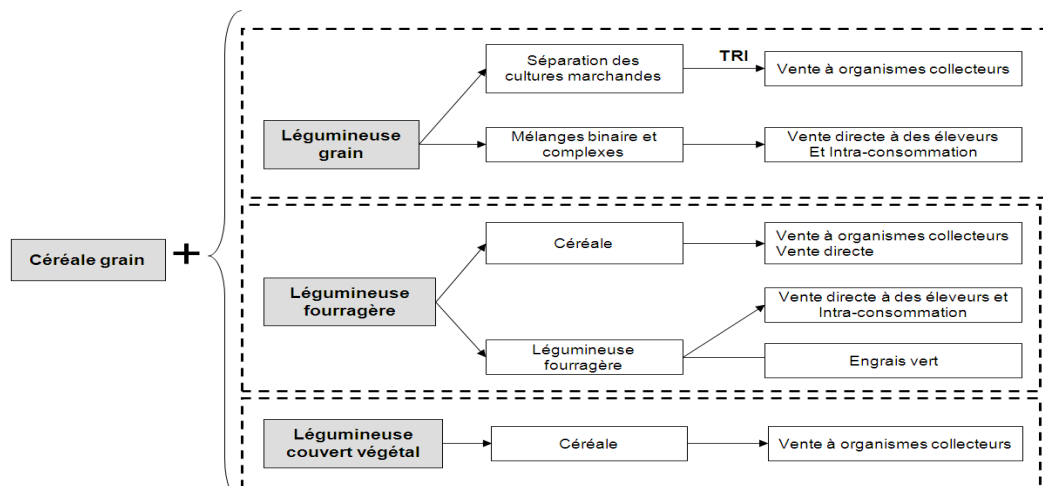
Céréale grain

+

Légumineuse grain

Séparation des cultures marchandes

TRI

Vente à organismes collecteurs

Mélanges binaire et complexes

Vente directe à des éleveurs Et Intra-consommation

Légumineuse fourragère

Céréale

Vente à organismes collecteurs Vente directe

Légumineuse fourragère

Vente directe à des éleveurs et Intra-consommation

Engrais vert

Légumineuse couvert végétal

Céréale

Vente à organismes collecteurs